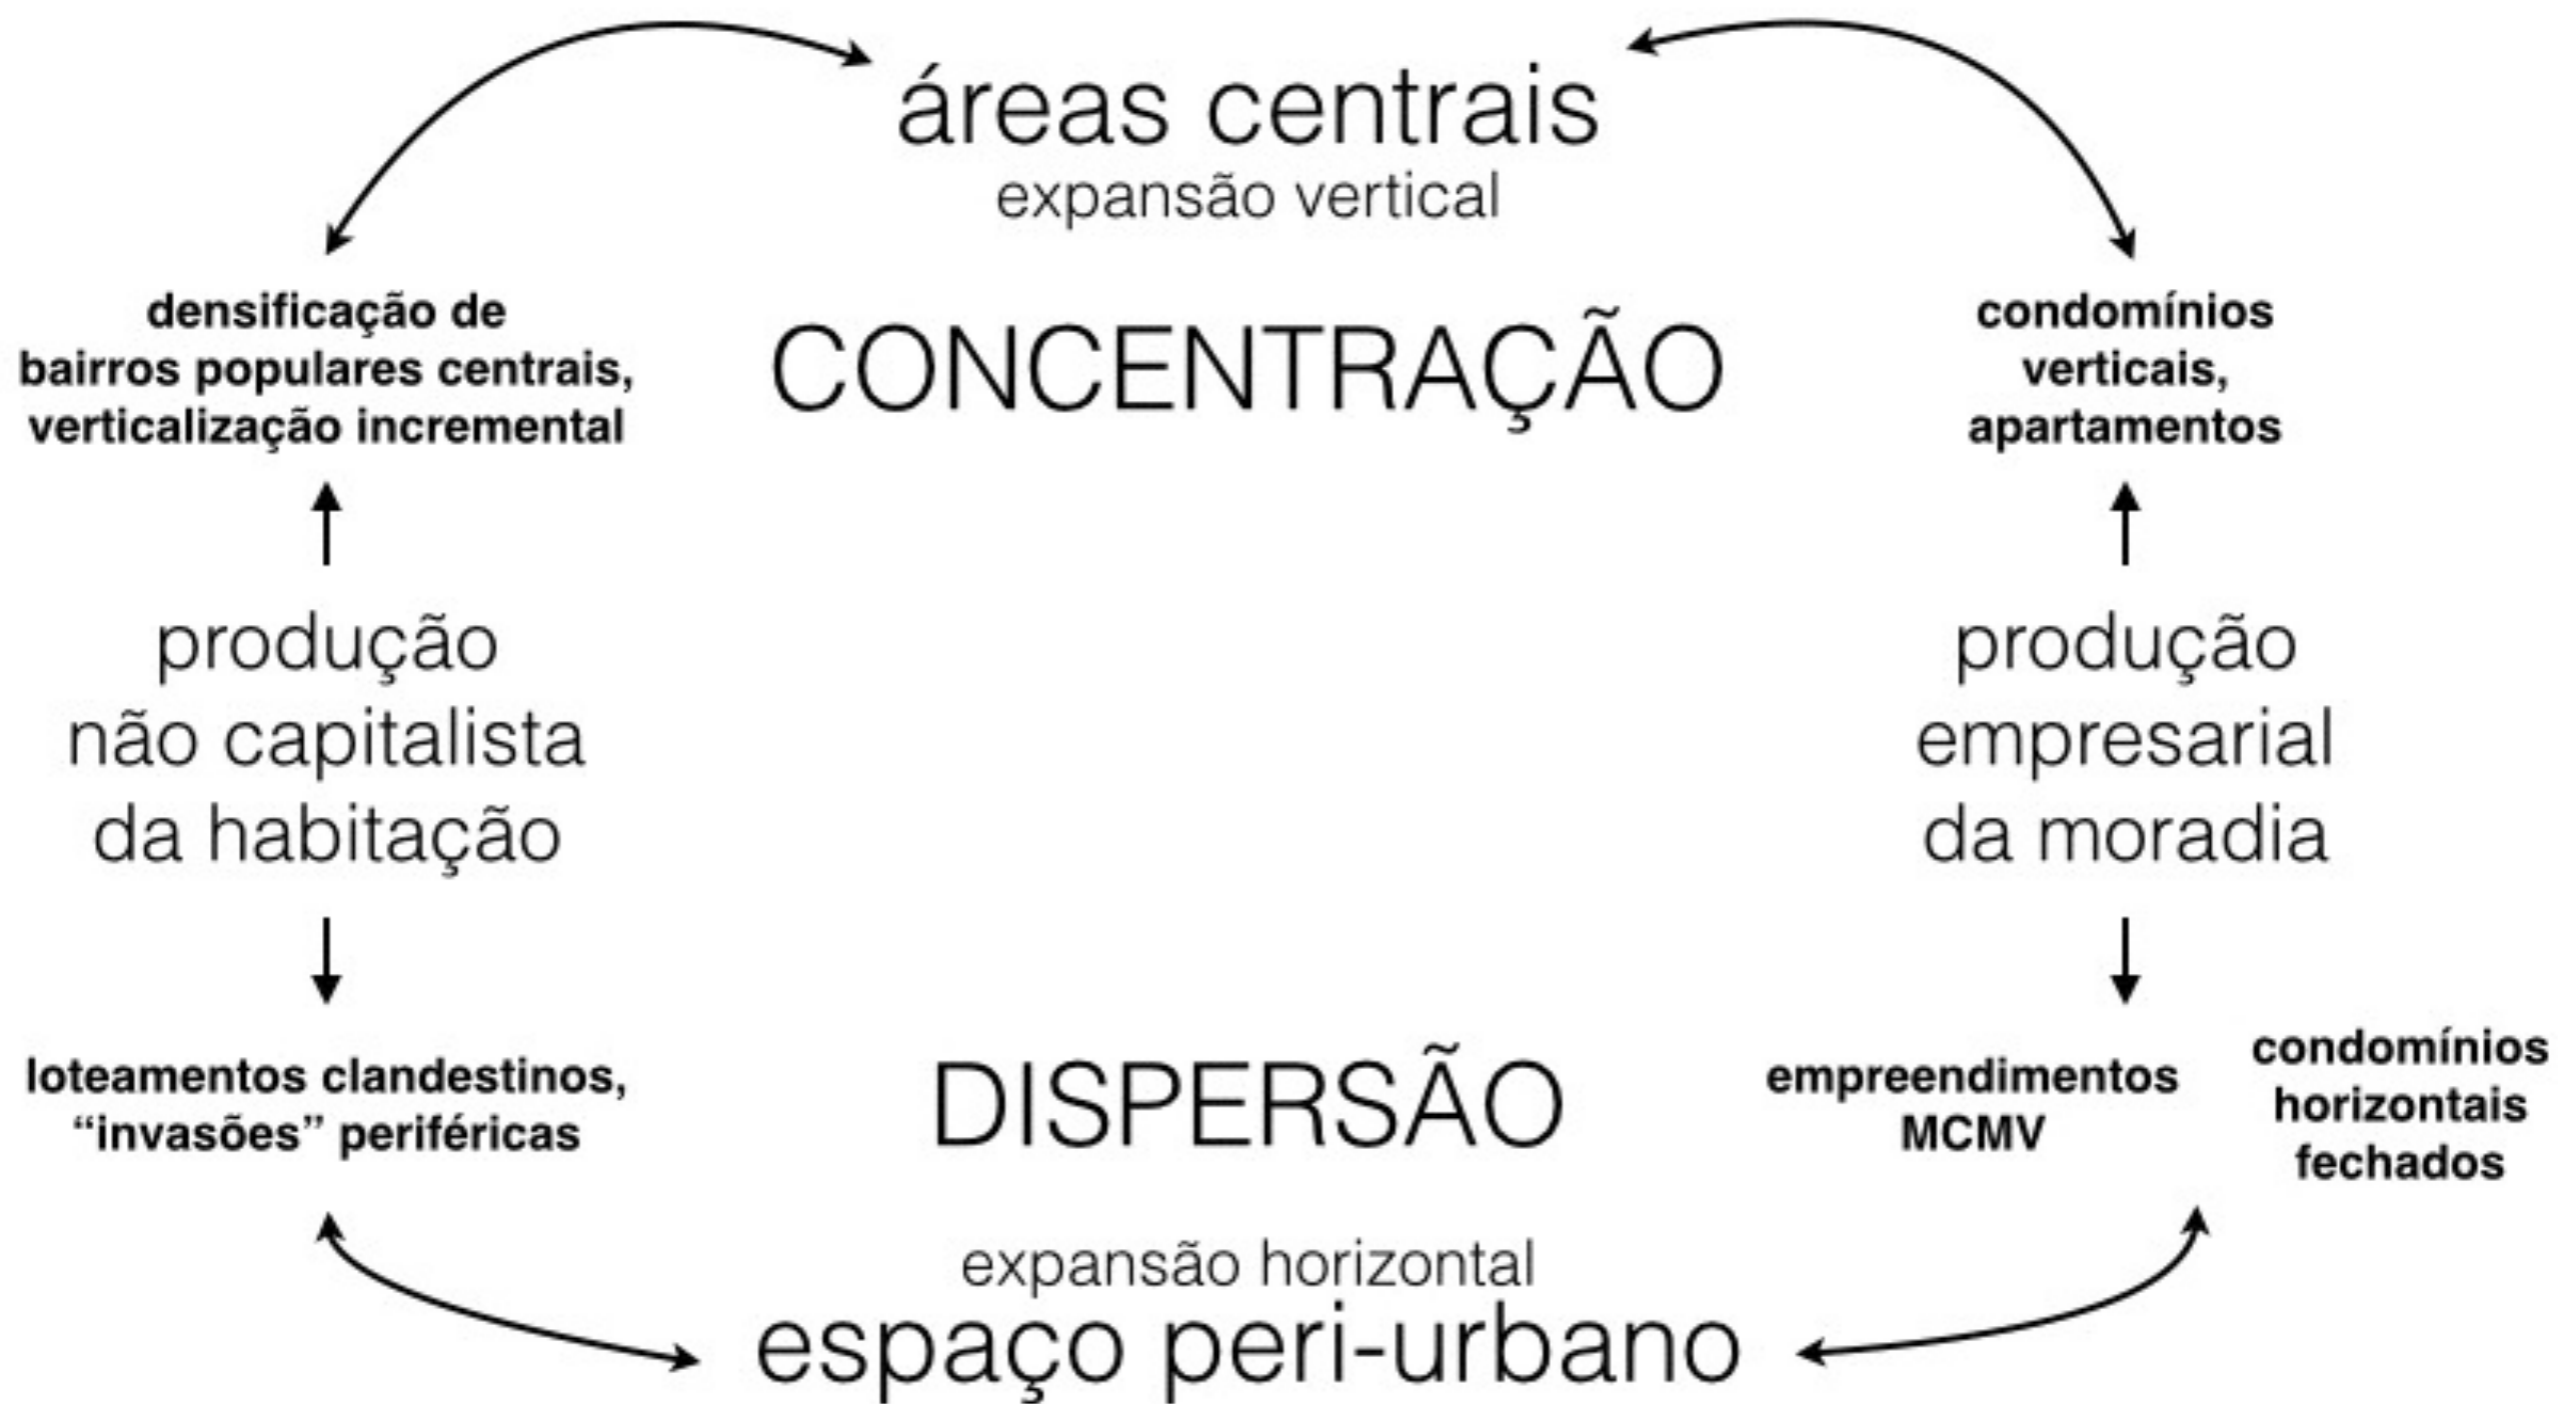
áreas centrais
expansão vertical

densificação de bairros populares centrais, verticalização incremental

CONCENTRAÇÃO

condomínios verticais, apartamentos

produção não capitalista da habitação

produção empresarial da moradia

loteamentos clandestinos, “invasões” periféricas

DISPERSÃO

empreendimentos MCMV

condomínios horizontais fechados

expansão horizontal
espaço peri-urbano